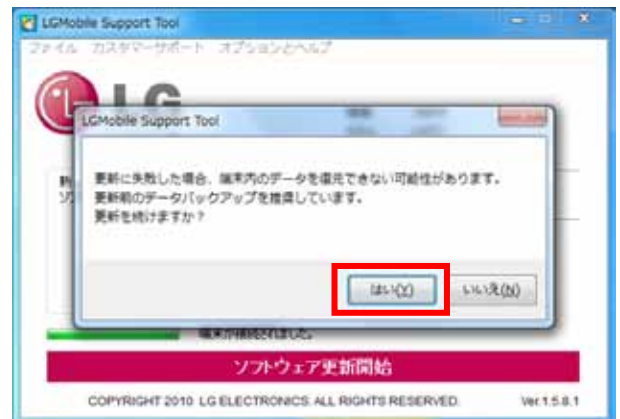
LGMobile Support Tool

ファイル　カスタマーサポート　オプションとヘルプ

LG

LGMobile Support Tool

更新に失敗した場合、端末内のデータを復元できない可能性があります。
更新前のデータバックアップを推奨しています。
更新を続けますか？

はい(Y)　いいえ(N)

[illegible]

端末が接続されました。

ソフトウェア更新開始

COPYRIGHT 2010. LG ELECTRONICS. ALL RIGHTS RESERVED.　Ver 1.5.8.1